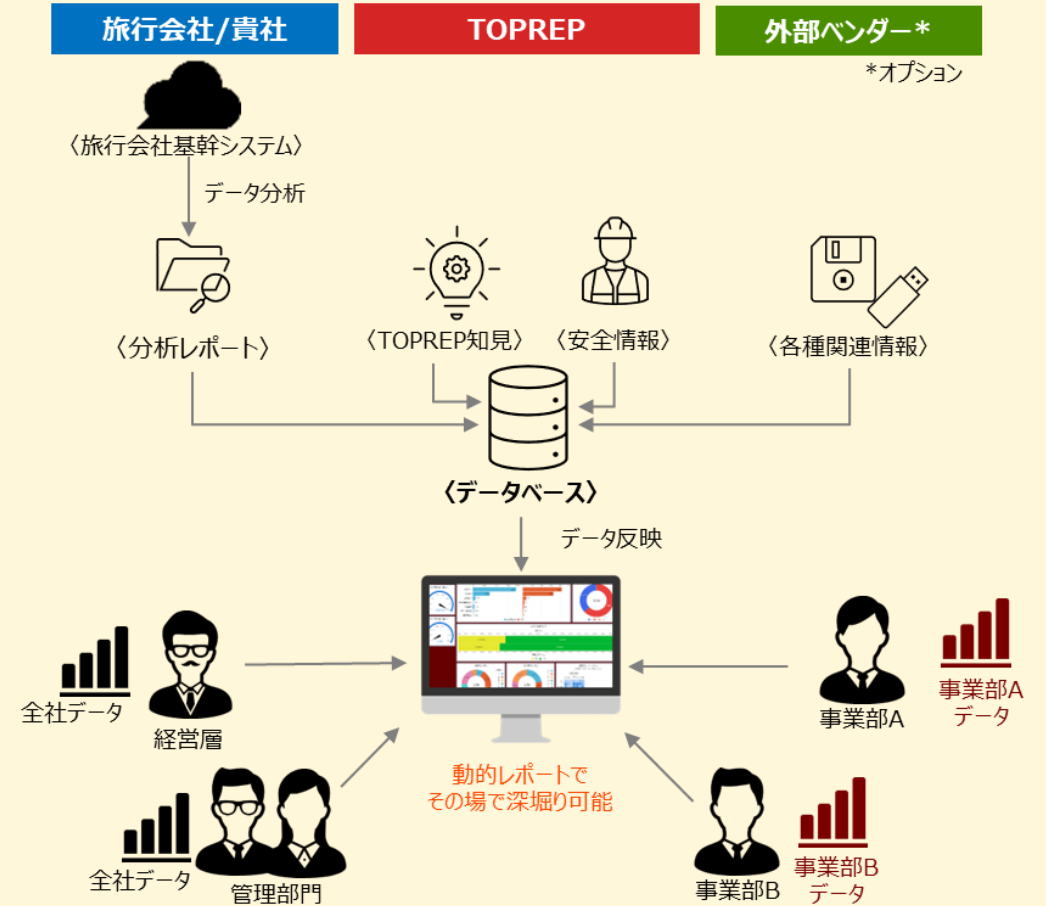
旅行会社/貴社

TOPREP

外部ベンダー＊

＊オプション

〈旅行会社基幹システム〉

データ分析

〈分析レポート〉

〈TOPREP知見〉

〈安全情報〉

〈各種関連情報〉

〈データベース〉

データ反映

全社データ

経営層

全社データ

管理部門

動的レポートで
その場で深堀り可能

事業部A

事業部A
データ

事業部B

事業部B
データ